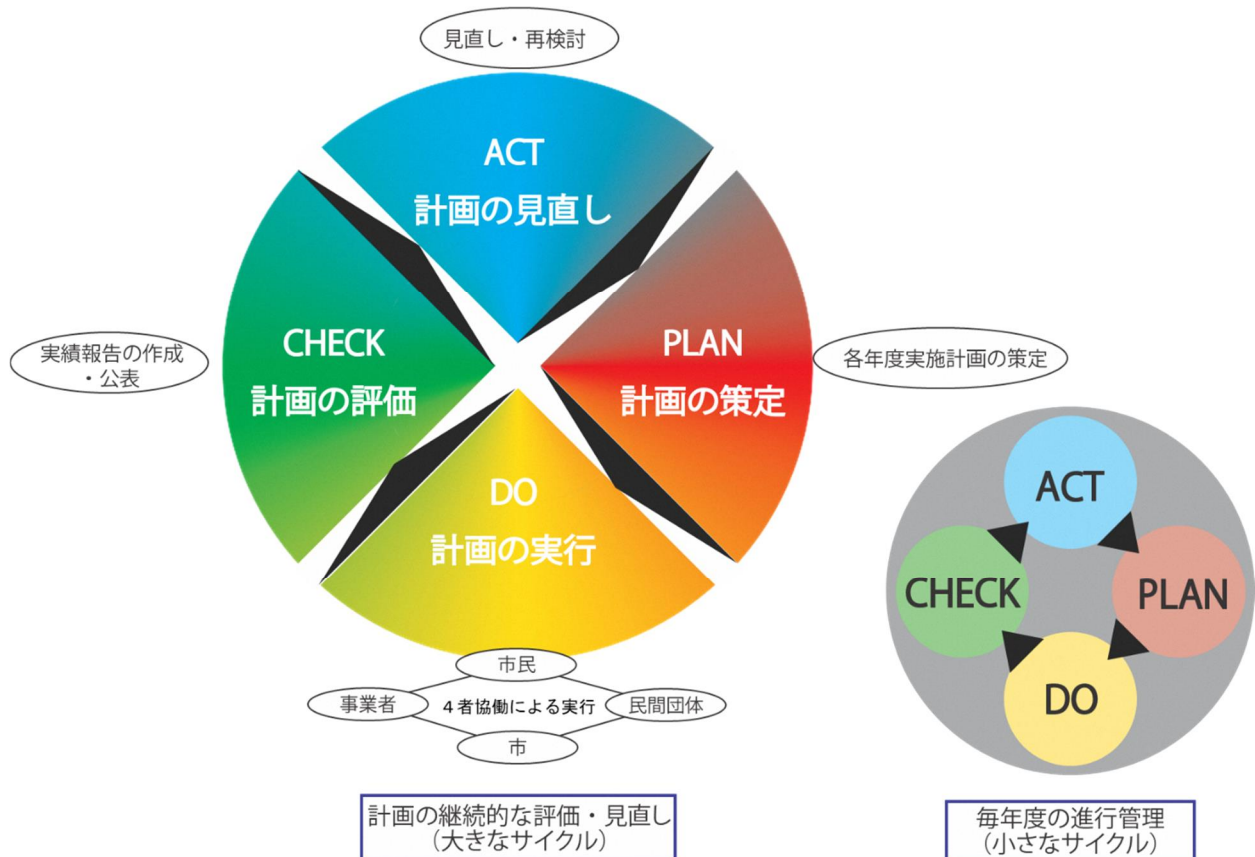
見直し・再検討

ACT
計画の見直し

CHECK
計画の評価

PLAN
計画の策定

実績報告の作成
・公表

各年度実施計画の策定

DO
計画の実行

市民
事業者
４者協働による実行
民間団体
市

ACT
CHECK
PLAN
DO

計画の継続的な評価・見直し
（大きなサイクル）

毎年度の進行管理
（小さなサイクル）